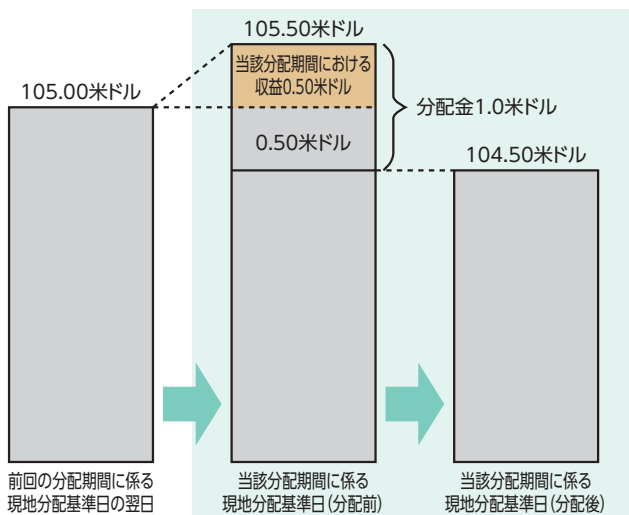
105.00米ドル

105.50米ドル

当該分配期間における収益0.50米ドル

0.50米ドル

分配金1.0米ドル

104.50米ドル

前回の分配期間に係る現地分配基準日の翌日

当該分配期間に係る現地分配基準日(分配前)

当該分配期間に係る現地分配基準日(分配後)